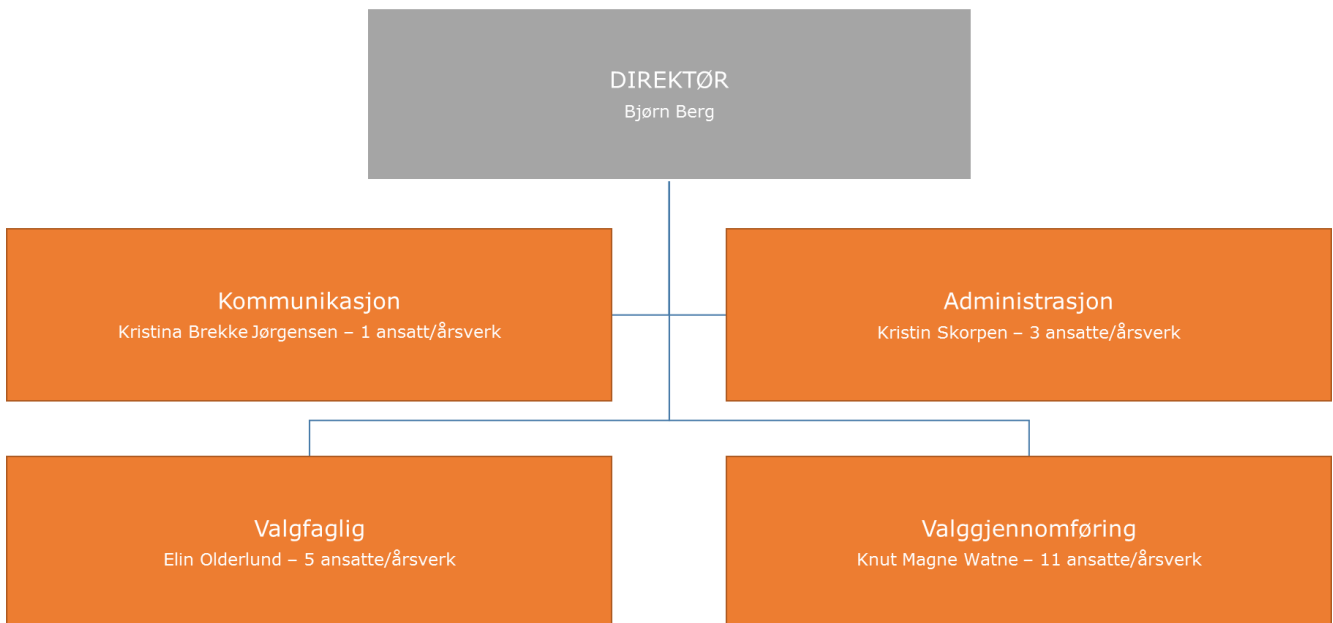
DIREKTØR
Bjørn Berg

Kommunikasjon
Kristina Brekke Jørgensen – 1 ansatt/årsverk

Administrasjon
Kristin Skorpen – 3 ansatte/årsverk

Valgfaglig
Elin Olderlund – 5 ansatte/årsverk

Valggjennomføring
Knut Magne Watne – 11 ansatte/årsverk